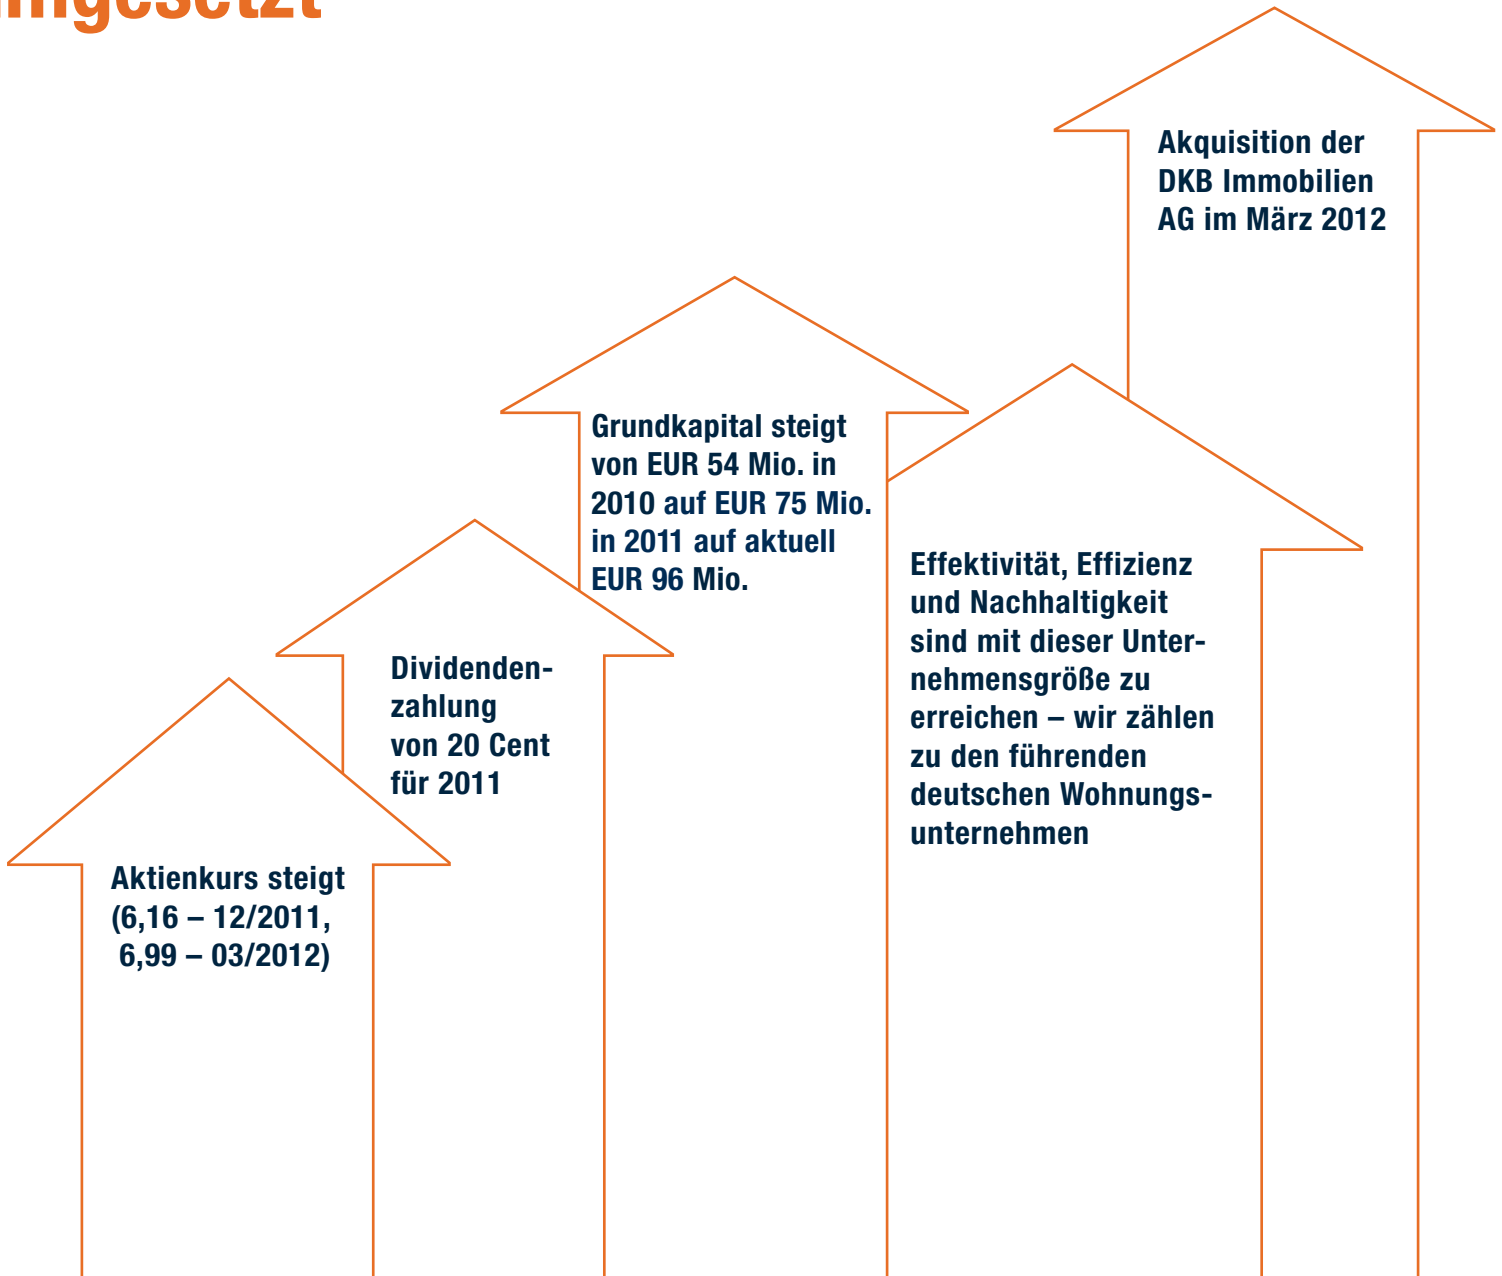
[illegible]mgesetzt

Akquisition der DKB Immobilien AG im März 2012

Grundkapital steigt von EUR 54 Mio. in 2010 auf EUR 75 Mio. in 2011 auf aktuell EUR 96 Mio.

Effektivität, Effizienz und Nachhaltigkeit sind mit dieser Unternehmensgröße zu erreichen – wir zählen zu den führenden deutschen Wohnungsunternehmen

Dividendenzahlung von 20 Cent für 2011

Aktienkurs steigt (6,16 – 12/2011, 6,99 – 03/2012)